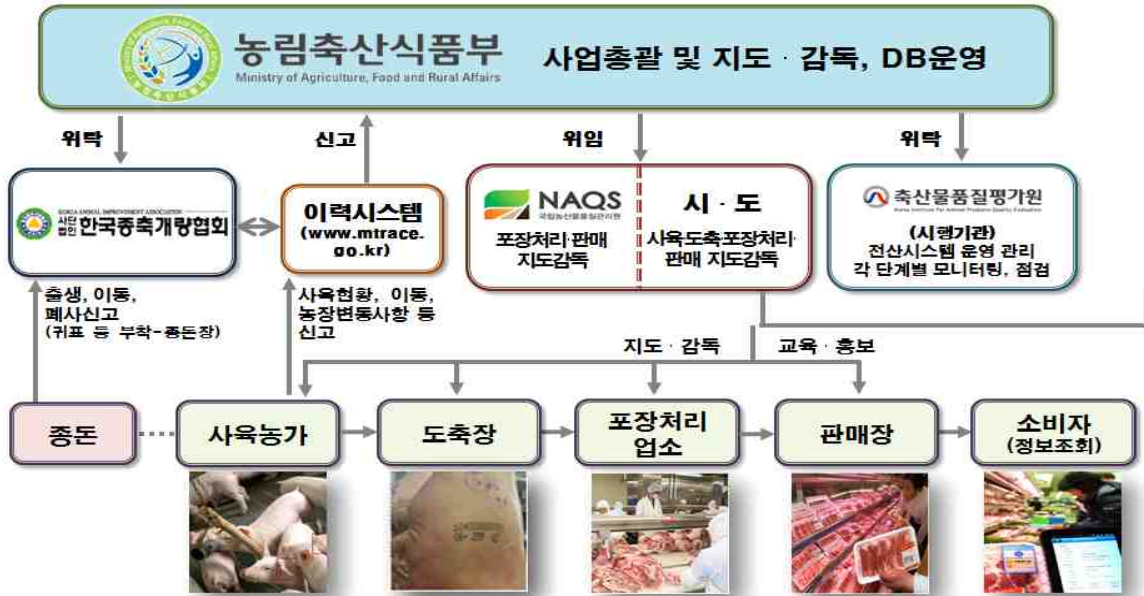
농림축산식품부
Ministry of Agriculture, Food and Rural Affairs
사업총괄 및 지도 · 감독, DB운영

위탁
신고
위임
위탁

KOREA ANIMAL IMPROVEMENT ASSOCIATION
사단법인 한국종축개량협회

이력시스템
(www.mtrace.go.kr)

NAQS
국립농산물품질관리원
포장처리·판매 지도감독

시 · 도
사육도축포장처리·판매 지도감독

축산물품질평가원
Korea Institute for Animal Products Quality Evaluation
(시행기관)
전산시스템 운영 관리
각 단계별 모니터링, 점검

출생, 이동, 폐사신고
(귀표 등 부착-종돈장)

사육현황, 이동, 농장변동사항 등 신고

지도 · 감독
교육 · 홍보

종돈
사육농가
도축장
포장처리 업소
판매장
소비자
(정보조회)